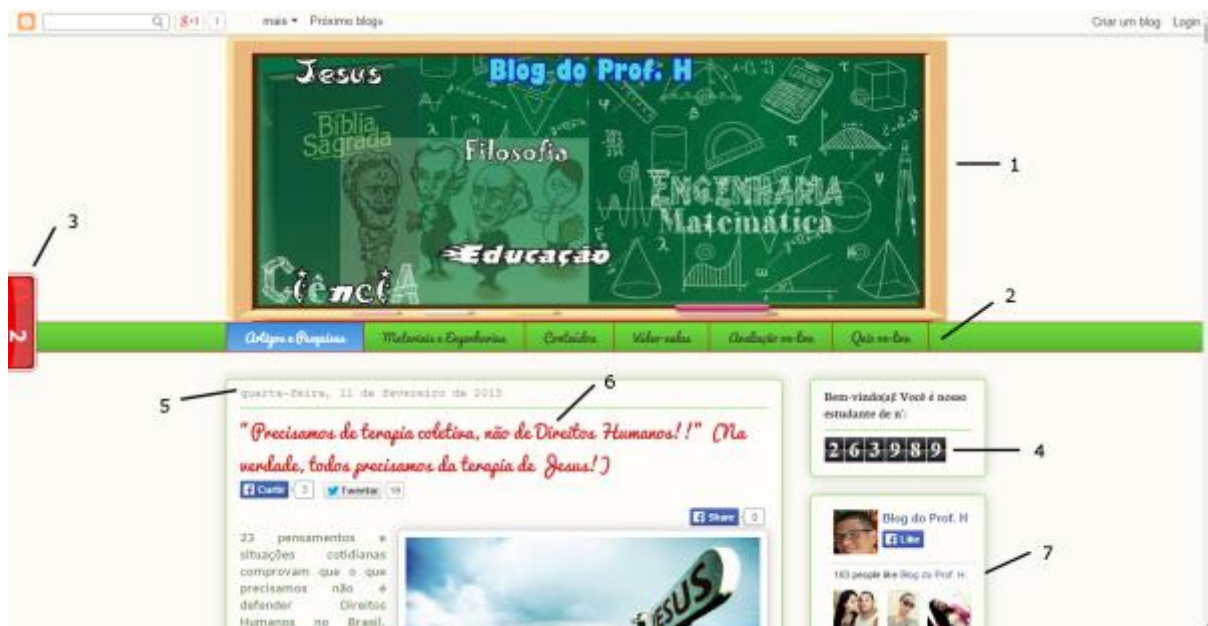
G+1 1 mais ▾ Próximo blog» Criar um blog Login

Jesus
Blog do Prof. H
Bíblia Sagrada
Filosofia
Engenharia
Matemática
Educação
CiênciA

1
2
3
2

Artigos e Pesquisas | Materiais e Engenharias | Conteúdos | Vídeo-aulas | Avaliação on-line | Quiz on-line

5
quarta-feira, 11 de fevereiro de 2015
6
" Precisamos de terapia coletiva, não de Direitos Humanos!!" (Na verdade, todos precisamos da terapia de Jesus!)

Curtir 2 Tweetar 19
Share 0

23 pensamentos e situações cotidianas comprovam que o que precisamos não é defender Direitos Humanos no Brasil.

JESUS

Bem-vindo(a)! Você é nosso estudante de nº:
263989
4

Blog do Prof. H
Like
7
103 people like Blog do Prof. H.